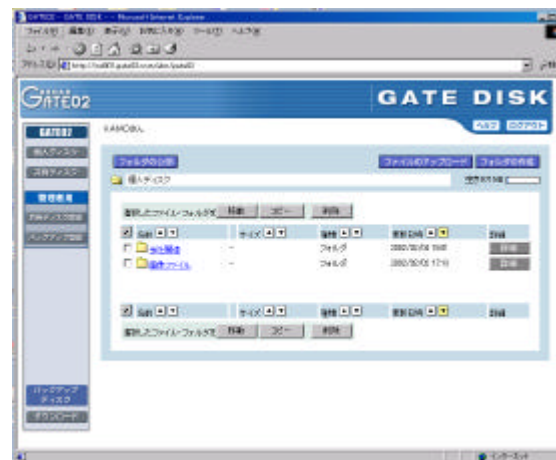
GATE02 - GATE DISK - Microsoft Internet Explorer
ファイル(F) 編集(E) 表示(V) お気に入り(A) ツール(T) ヘルプ(H)
アドレス(D) http://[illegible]

GATE02
GATE DISK
ヘルプ ログアウト
KAMOさん

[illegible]
個人ディスク
共有ディスク
管理機能
共有ディスク管理
バックアップ履歴

フォルダの上移 ファイルのアップロード フォルダの作成
個人ディスク
使用済み容量

選択したファイル・フォルダを 移動 コピー 削除

| | 名前 | サイズ | 種類 | 更新日時 | 詳細 |
|---|---|---|---|---|---|
| ☐ | 会議資料 | - | フォルダ | 2002/02/08 19:05 | 詳細 |
| ☐ | 提案ファイル | - | フォルダ | 2002/02/02 17:10 | 詳細 |

| | 名前 | サイズ | 種類 | 更新日時 | 詳細 |
|---|---|---|---|---|---|

選択したファイル・フォルダを 移動 コピー 削除

バックアップディスク
ダウンロード

インターネット